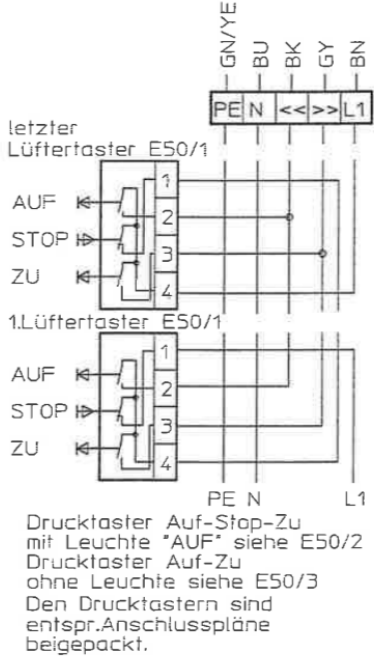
GN/YE
BU
BK
GY
BN

PE N << >> L1

letzter
Lüftertaster E50/1

AUF
STOP
ZU

1
2
3
4

1.Lüftertaster E50/1

AUF
STOP
ZU

1
2
3
4

PE N L1

Drucktaster Auf-Stop-Zu mit Leuchte "AUF" siehe E50/2
Drucktaster Auf-Zu ohne Leuchte siehe E50/3
Den Drucktastern sind entspr.Anschlusspläne beigepackt.